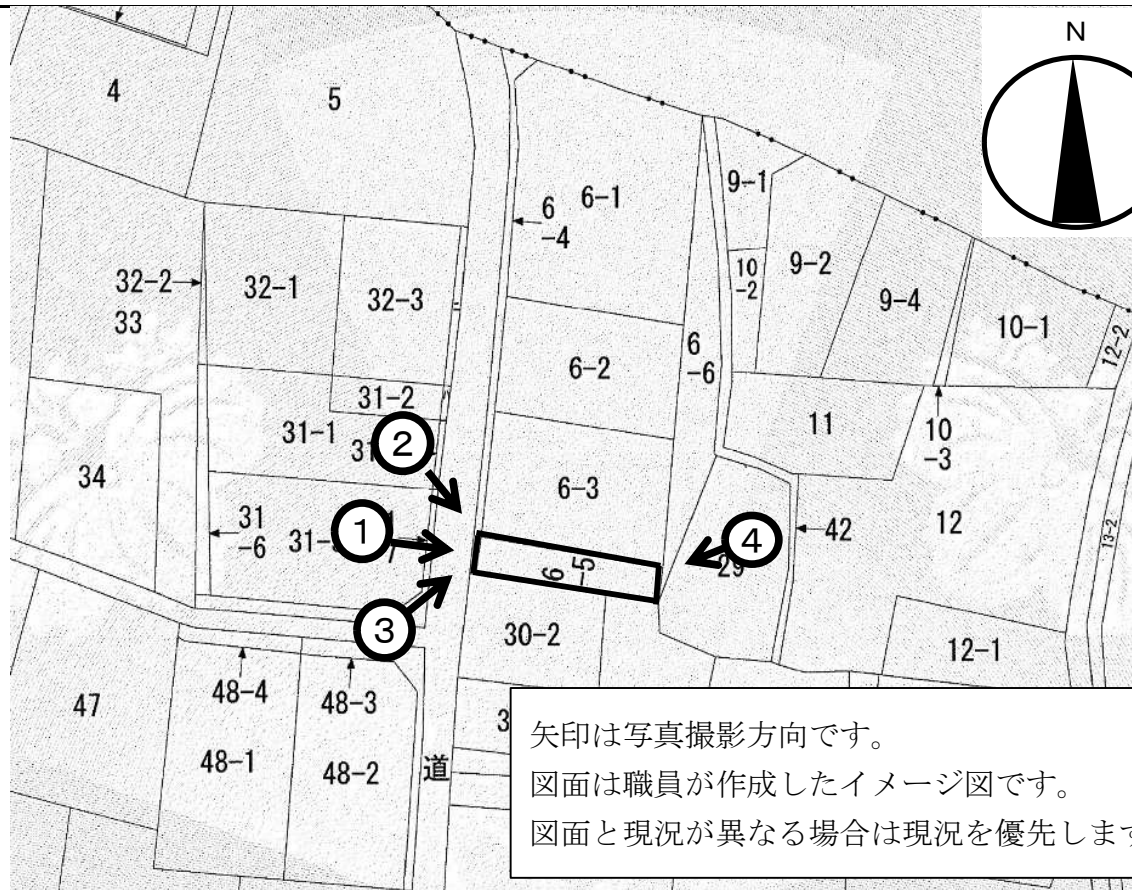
N

4

5

6-1

6
-4

9-1

10
-2

9-2

9-4

10-1

12-2

32-2→

33

32-1

32-3

6-2

6
-6

31-2

31-1

31

11

10
-3

34

6-3

31
-6

31-

②

①

③

④

6-5

29

42

12

13-2

30-2

12-1

47

48-4

48-3

48-1

48-2

3

道

矢印は写真撮影方向です。
図面は職員が作成したイメージ図です。
図面と現況が異なる場合は現況を優先しま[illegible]